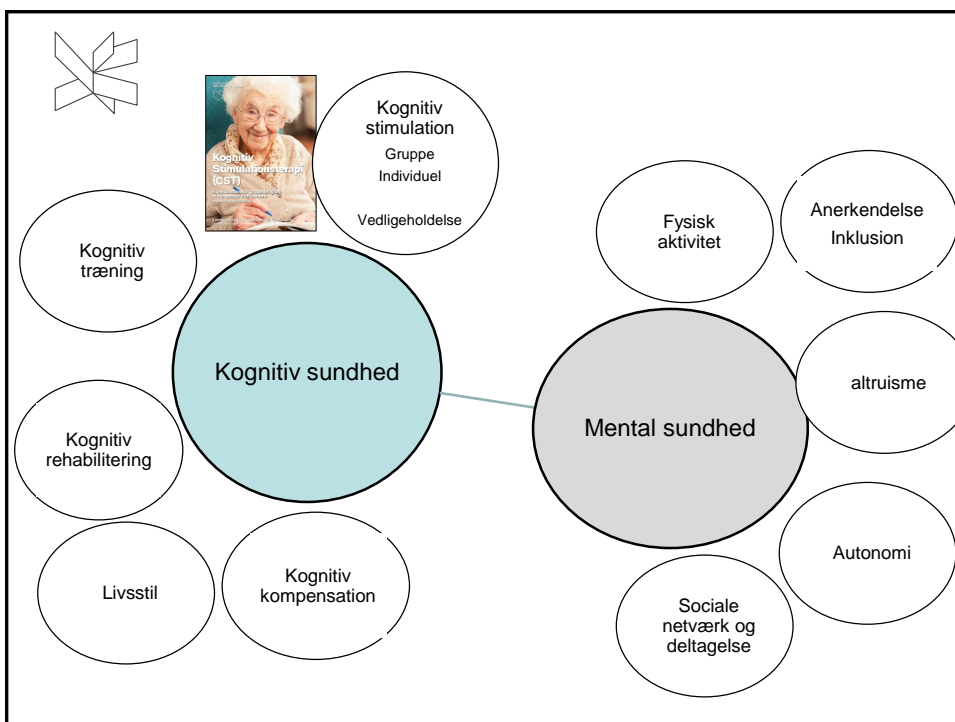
Kognitiv Stimulationsterapi (CST)

Kognitiv stimulation
Gruppe
Individuel
Vedligeholdelse

Kognitiv træning

Kognitiv sundhed

Kognitiv rehabilitering

Livsstil

Kognitiv kompensation

Fysisk aktivitet

Anerkendelse
Inklusion

Mental sundhed

altruisme

Autonomi

Sociale netværk og deltagelse